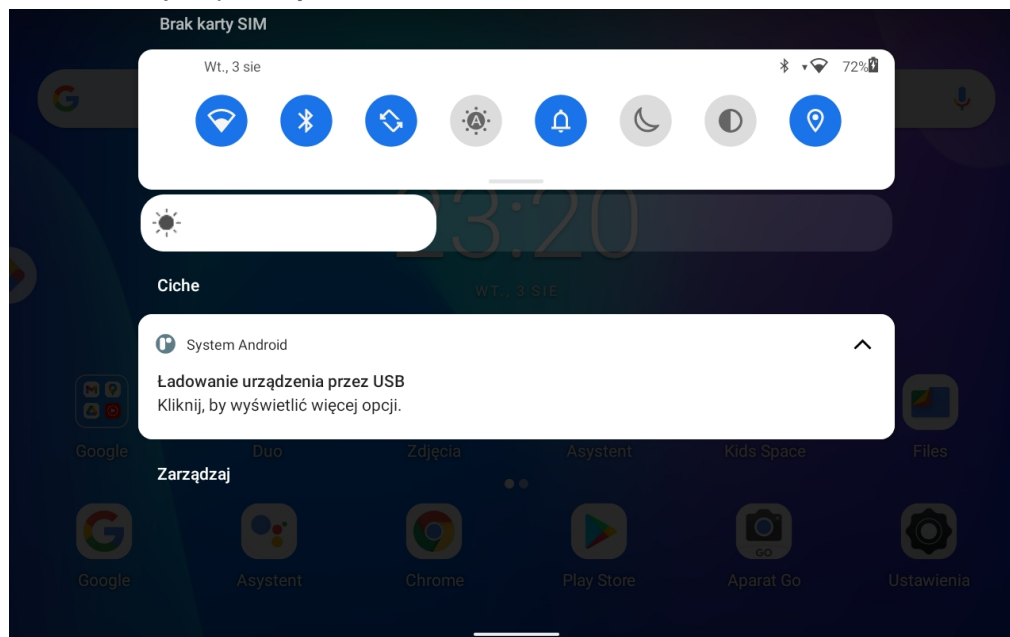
Brak karty SIM

Wt., 3 sie

72%

23:20

WT., 3 SIE

Ciche

System Android

Ładowanie urządzenia przez USB
Kliknij, by wyświetlić więcej opcji.

Google
Duo
Zdjęcia
Asystent
Kids Space
Files

Zarządzaj

GO

Google
Asystent
Chrome
Play Store
Aparat Go
Ustawienia